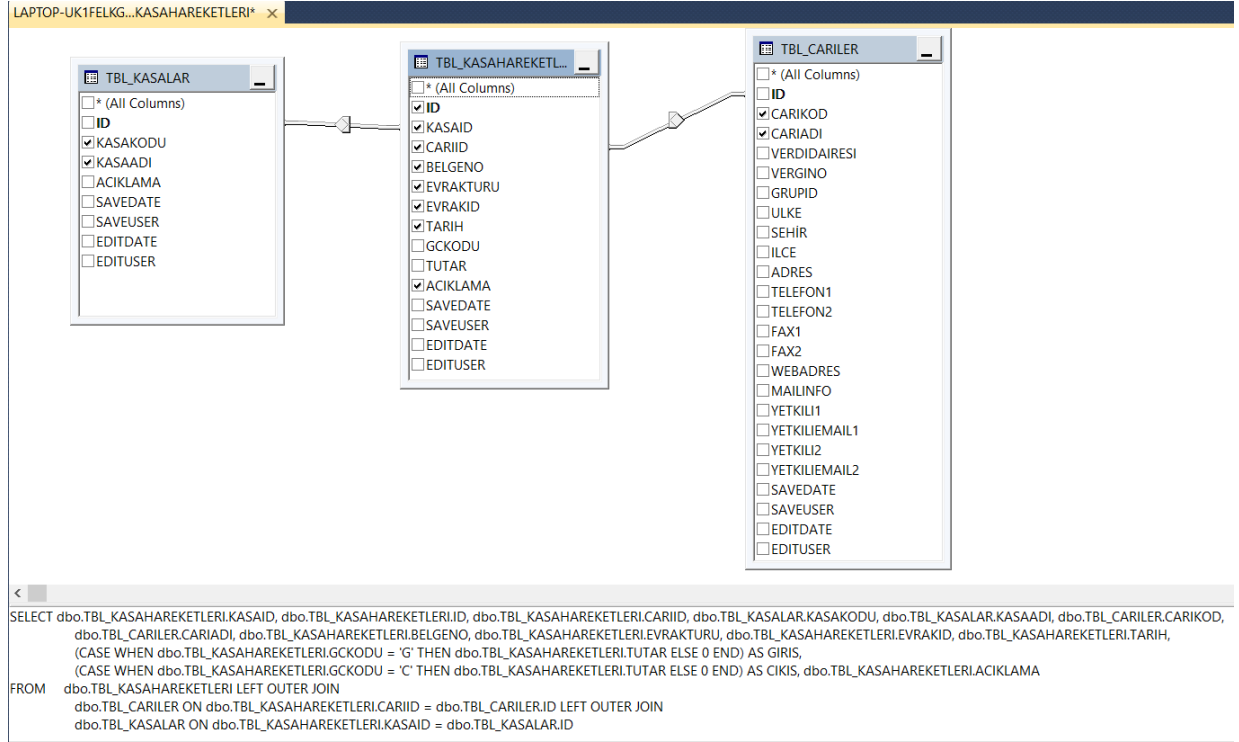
LAPTOP-UK1FELKG...KASAHAREKETLERI* ×

TBL_KASALAR
* (All Columns)
ID
KASAKODU
KASAADI
ACIKLAMA
SAVEDATE
SAVEUSER
EDITDATE
EDITUSER

TBL_KASAHAREKETL...
* (All Columns)
ID
KASAID
CARIID
BELGENO
EVRAKTURU
EVRAKID
TARIH
GCKODU
TUTAR
ACIKLAMA
SAVEDATE
SAVEUSER
EDITDATE
EDITUSER

TBL_CARILER
* (All Columns)
ID
CARIKOD
CARIADI
VERDIDAIRESI
VERGINO
GRUPID
ULKE
SEHİR
ILCE
ADRES
TELEFON1
TELEFON2
FAX1
FAX2
WEBADRES
MAILINFO
YETKILI1
YETKILIEMAIL1
YETKILI2
YETKILIEMAIL2
SAVEDATE
SAVEUSER
EDITDATE
EDITUSER

SELECT dbo.TBL_KASAHAREKETLERI.KASAID, dbo.TBL_KASAHAREKETLERI.ID, dbo.TBL_KASAHAREKETLERI.CARIID, dbo.TBL_KASALAR.KASAKODU, dbo.TBL_KASALAR.KASAADI, dbo.TBL_CARILER.CARIKOD, dbo.TBL_CARILER.CARIADI, dbo.TBL_KASAHAREKETLERI.BELGENO, dbo.TBL_KASAHAREKETLERI.EVRAKTURU, dbo.TBL_KASAHAREKETLERI.EVRAKID, dbo.TBL_KASAHAREKETLERI.TARIH, (CASE WHEN dbo.TBL_KASAHAREKETLERI.GCKODU = 'G' THEN dbo.TBL_KASAHAREKETLERI.TUTAR ELSE 0 END) AS GIRIS, (CASE WHEN dbo.TBL_KASAHAREKETLERI.GCKODU = 'C' THEN dbo.TBL_KASAHAREKETLERI.TUTAR ELSE 0 END) AS CIKIS, dbo.TBL_KASAHAREKETLERI.ACIKLAMA
FROM dbo.TBL_KASAHAREKETLERI LEFT OUTER JOIN
dbo.TBL_CARILER ON dbo.TBL_KASAHAREKETLERI.CARIID = dbo.TBL_CARILER.ID LEFT OUTER JOIN
dbo.TBL_KASALAR ON dbo.TBL_KASAHAREKETLERI.KASAID = dbo.TBL_KASALAR.ID